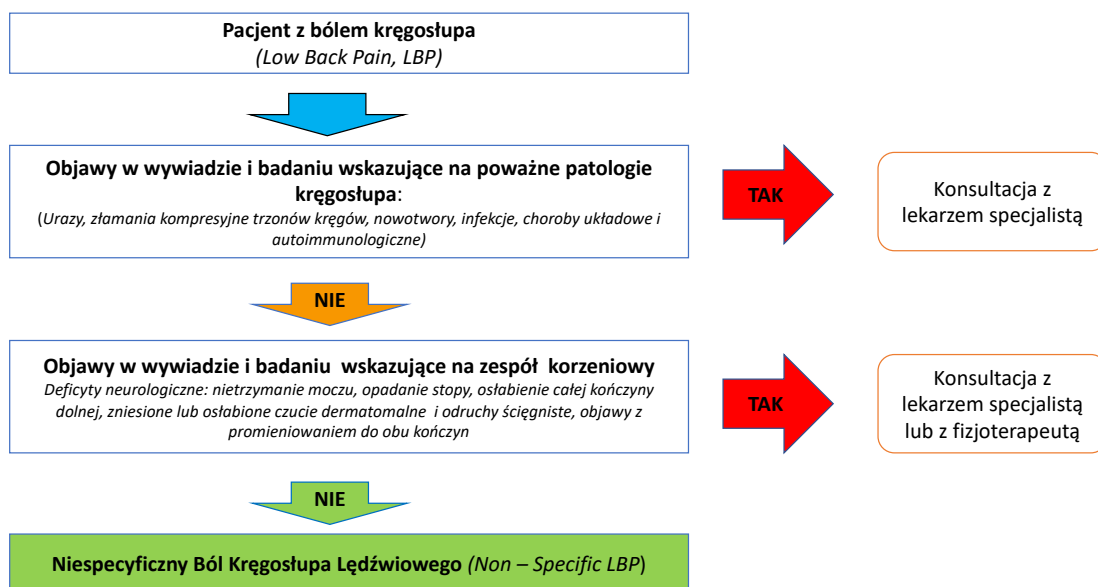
Pacjent z bólem kręgosłupa
(Low Back Pain, LBP)

Objawy w wywiadzie i badaniu wskazujące na poważne patologie kręgosłupa:
(Urazy, złamania kompresyjne trzonów kręgów, nowotwory, infekcje, choroby układowe i autoimmunologiczne)

TAK

Konsultacja z lekarzem specjalistą

NIE

Objawy w wywiadzie i badaniu wskazujące na zespół korzeniowy
Deficyty neurologiczne: nietrzymanie moczu, opadanie stopy, osłabienie całej kończyny dolnej, zniesione lub osłabione czucie dermatomalne i odruchy ścięgniste, objawy z promieniowaniem do obu kończyn

TAK

Konsultacja z lekarzem specjalistą lub z fizjoterapeutą

NIE

Niespecyficzny Ból Kręgosłupa Lędźwiowego (Non – Specific LBP)